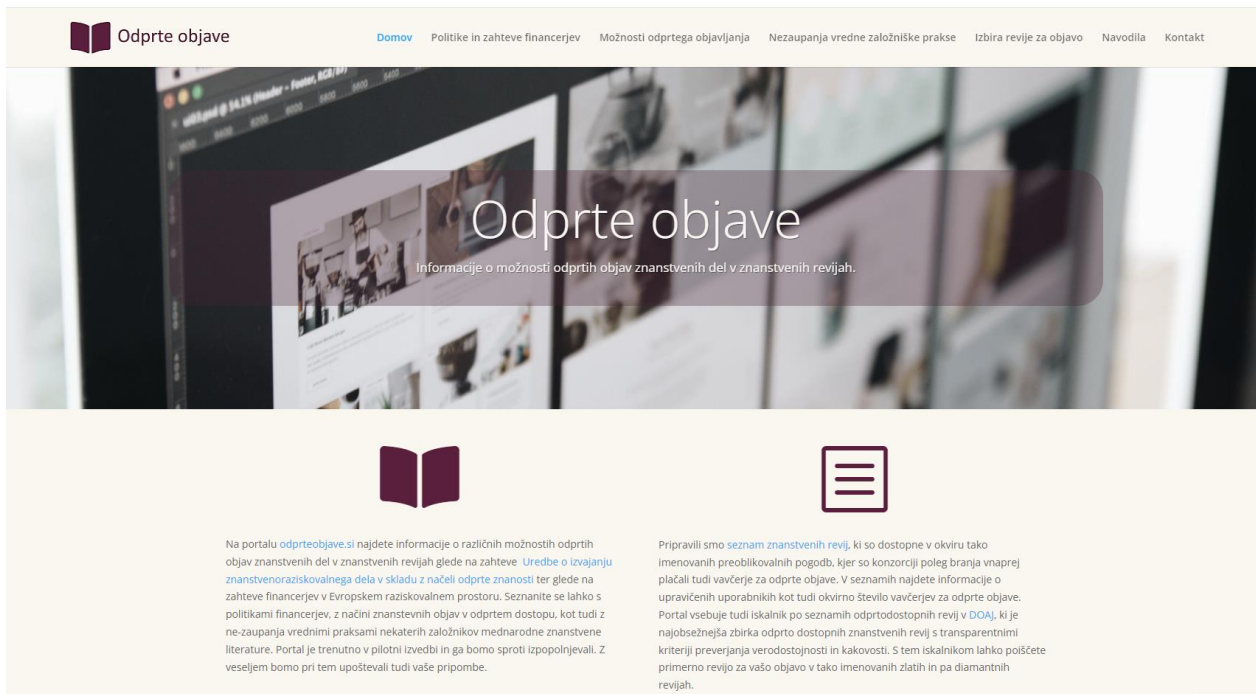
Odprte objave

Domov Politike in zahteve financerjev Možnosti odprtega objavljanja Nezaupanja vredne založniške prakse Izbira revije za objavo Navodila Kontakt

Odprte objave

Informacije o možnosti odprtih objav znanstvenih del v znanstvenih revijah.

Na portalu odprteobjave.si najdete informacije o različnih možnostih odprtih objav znanstvenih del v znanstvenih revijah glede na zahteve Uredbe o izvajanju znanstvenoraziskovalnega dela v skladu z načeli odprte znanosti ter glede na zahteve financerjev v Evropskem raziskovalnem prostoru. Seznanite se lahko s politikami financerjev, z načini znanstvenih objav v odprtem dostopu, kot tudi z ne-zaupanja vrednimi praksami nekaterih založnikov mednarodne znanstvene literature. Portal je trenutno v pilotni izvedbi in ga bomo sproti izpopolnjevali. Z veseljem bomo pri tem upoštevali tudi vaše pripombe.

Pripravili smo seznam znanstvenih revij, ki so dostopne v okviru tako imenovanih preoblikovalnih pogodb, kjer so konzorciji poleg branja vnaprej plačali tudi vavčerje za odprte objave. V seznamih najdete informacije o upravičenih uporabnikih kot tudi okvirno število vavčerjev za odprte objave. Portal vsebuje tudi iskalnik po seznamih odprtodostopnih revij v DOAJ, ki je najobsežnejša zbirka odprto dostopnih znanstvenih revij s transparentnimi kriteriji preverjanja verodostojnosti in kakovosti. S tem iskalnikom lahko poiščete primerno revijo za vašo objavo v tako imenovanih zlatih in pa diamantnih revijah.